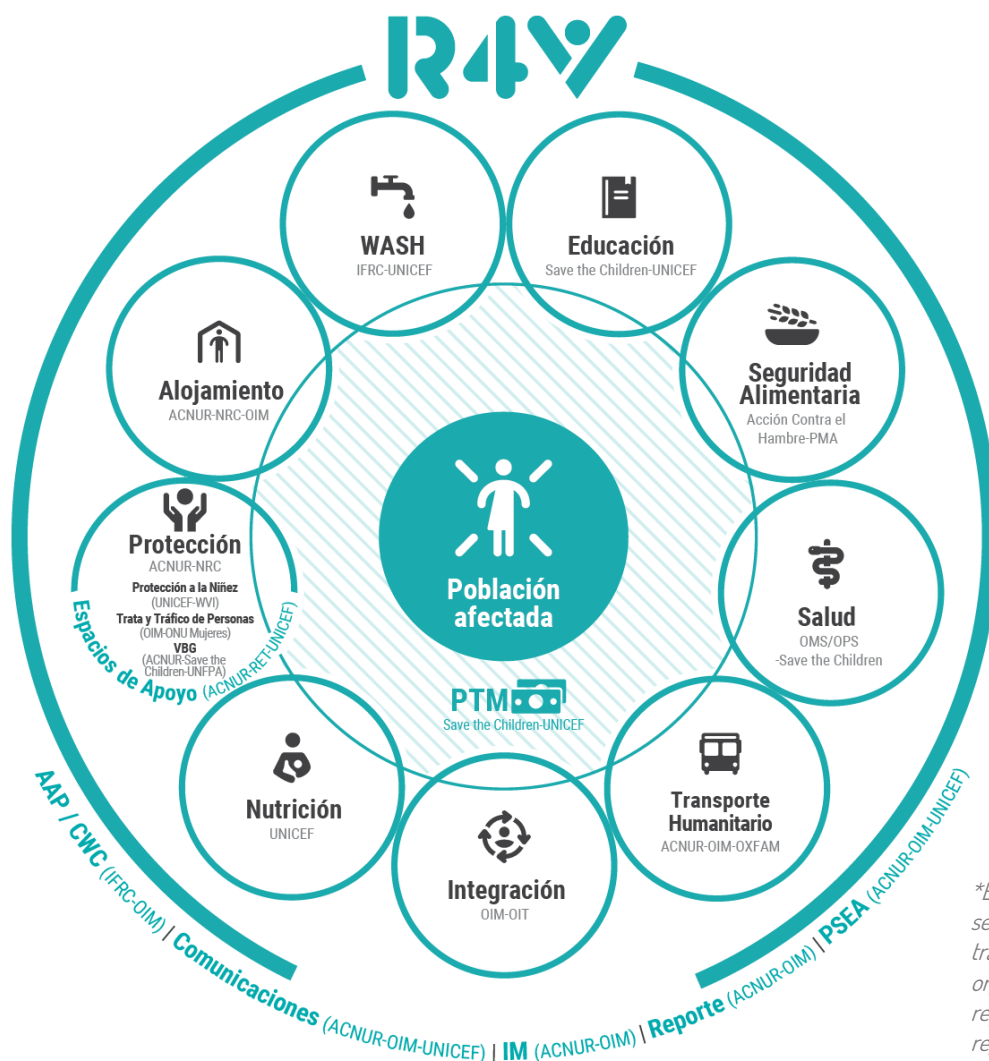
R4V

WASH
IFRC-UNICEF

Educación
Save the Children-UNICEF

Alojamiento
ACNUR-NRC-OIM

Seguridad Alimentaria
Acción Contra el Hambre-PMA

Protección
ACNUR-NRC
Protección a la Niñez
(UNICEF-WVI)
Trata y Tráfico de Personas
(OIM-ONU Mujeres)
VBG
(ACNUR-Save the Children-UNFPA)

Espacios de Apoyo (ACNUR-RET-UNICEF)

Población afectada

Salud
OMS/OPS -Save the Children

PTM
Save the Children-UNICEF

Nutrición
UNICEF

Transporte Humanitario
ACNUR-OIM-OXFAM

Integración
OIM-OIT

AAP / CWC (IFRC-OIM) | Comunicaciones (ACNUR-OIM-UNICEF) | IM (ACNUR-OIM) | Reporte (ACNUR-OIM) | PSEA (ACNUR-OIM-UNICEF)

*E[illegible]
se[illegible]
tra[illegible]
or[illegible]
re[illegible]
re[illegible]